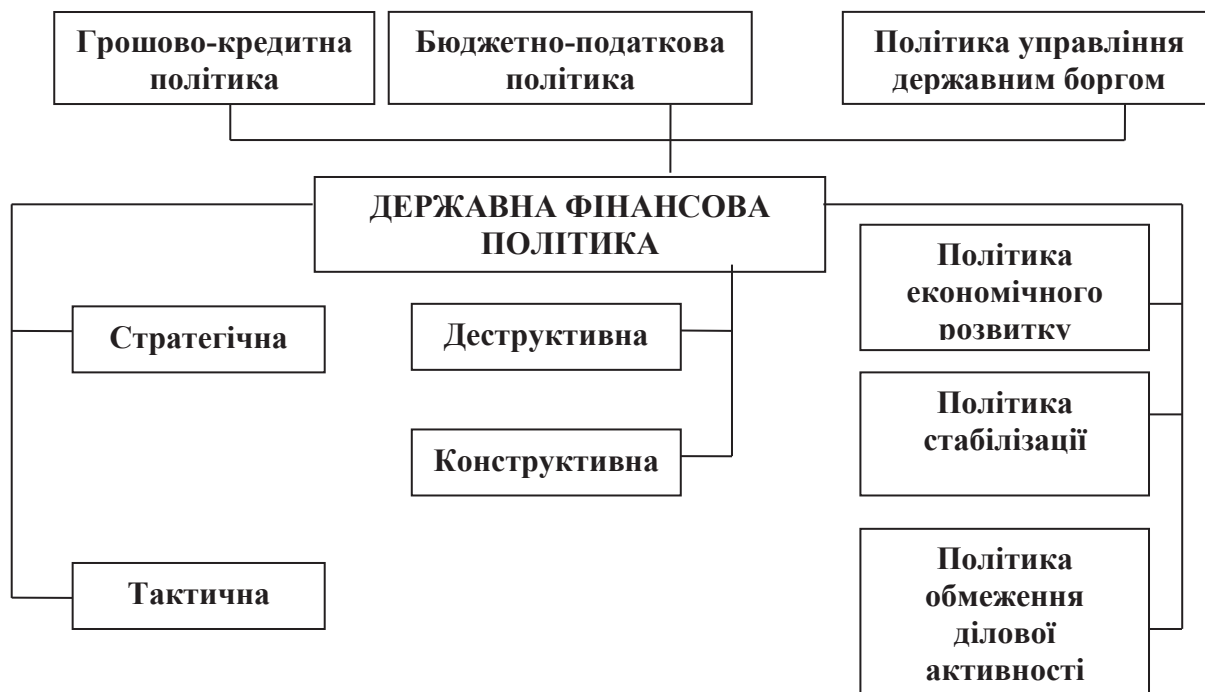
Грошово-кредитна політика

Бюджетно-податкова політика

Політика управління державним боргом

ДЕРЖАВНА ФІНАНСОВА ПОЛІТИКА

Стратегічна

Тактична

Деструктивна

Конструктивна

Політика економічного розвитку

Політика стабілізації

Політика обмеження ділової активності